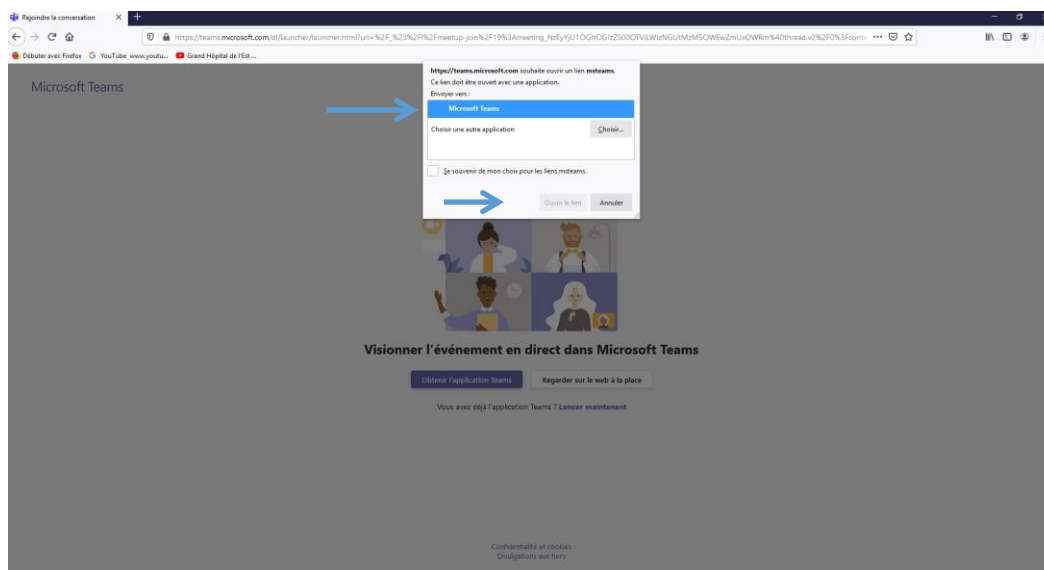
Rejoindre la conversation ×

https://teams.microsoft.com/dl/launcher/launcher.html?url=%2F_%23%2Fl%2Fmeetup-join%2F19%3Ameeting_NzEyYjU1OGItOGIzZS00OTViLWIzNGUtMzMSOWEwZmUxOWRm%40thread.v2%2F0%3Fcontex ··· 

Débuter avec Firefox YouTube www.youtu... Grand Hôpital de l'Est ...

Microsoft Teams

https://teams.microsoft.com souhaite ouvrir un lien msteams.
Ce lien doit être ouvert avec une application.
Envoyer vers :

Microsoft Teams

Choisir une autre application Choisir...

Se souvenir de mon choix pour les liens msteams.

Ouvrir le lien Annuler

Visionner l'événement en direct dans Microsoft Teams

Obtenir l'application Teams Regarder sur le web à la place

Vous avez déjà l'application Teams ? Lancer maintenant

Confidentialité et cookies
Divulgations aux tiers